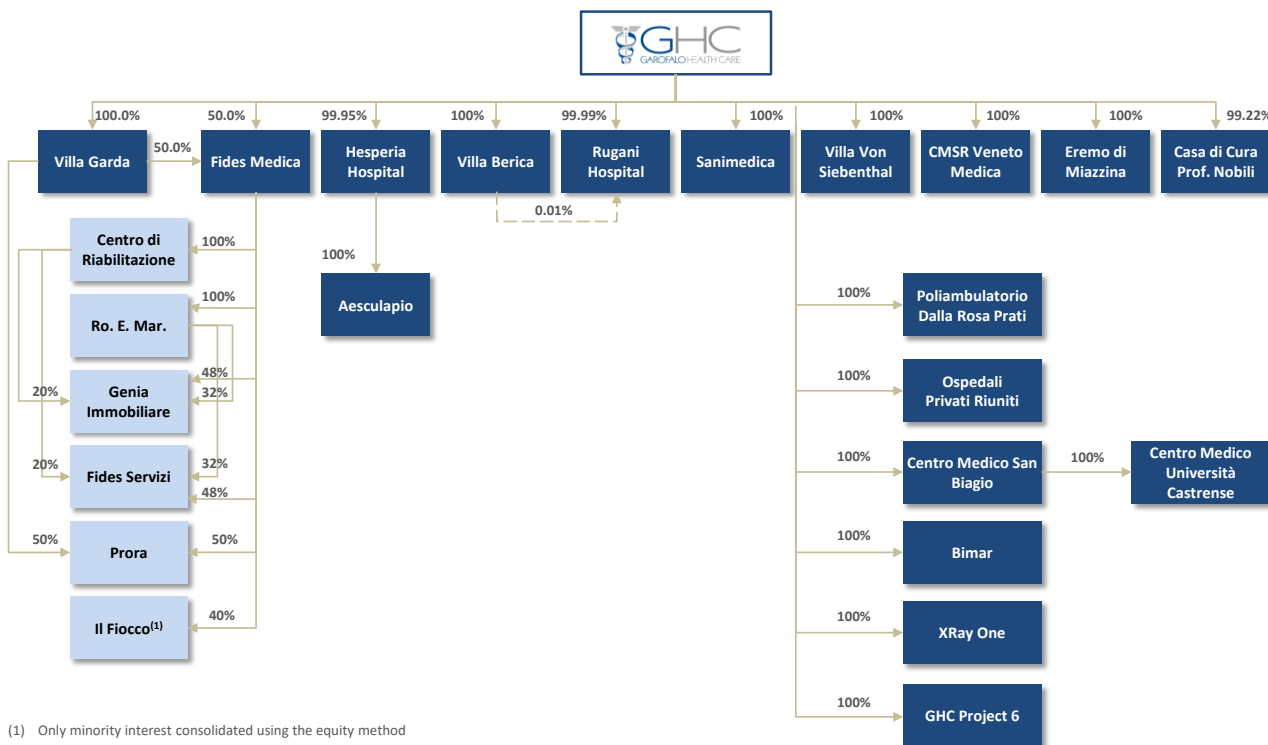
GHC
GAROFALO HEALTH CARE

100.0%
50.0%
99.95%
100%
99.99%
100%
100%
100%
100%
99.22%

Villa Garda
50.0%
Fides Medica
Hesperia Hospital
Villa Berica
Rugani Hospital
Sanimedica
Villa Von Siebenthal
CMSR Veneto Medica
Eremo di Miazzina
Casa di Cura Prof. Nobili

0.01%

Centro di Riabilitazione
100%
100%
Aesculapio
100%
Ro. E. Mar.
48%
20%
Genia Immobiliare
32%
20%
Fides Servizi
32%
48%
50%
Prora
50%
Il Fiocco$^{(1)}$
40%

100%
Poliambulatorio Dalla Rosa Prati
100%
Ospedali Privati Riuniti
100%
Centro Medico San Biagio
100%
Centro Medico Università Castrense
100%
Bimar
100%
XRay One
100%
GHC Project 6

(1) Only minority interest consolidated using the equity method